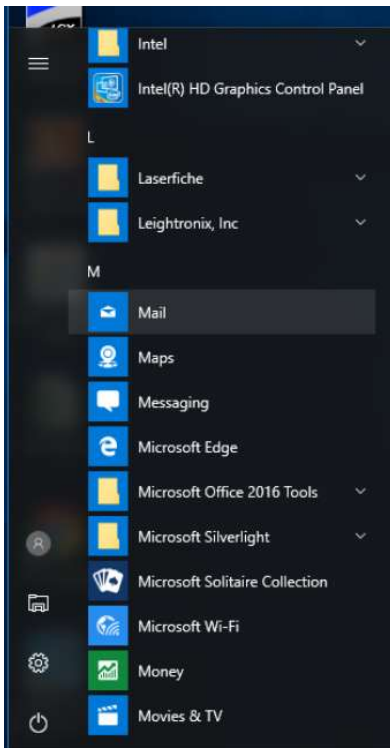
Intel
Intel(R) HD Graphics Control Panel
L
Laserfiche
Leightronix, Inc
M
Mail
Maps
Messaging
Microsoft Edge
Microsoft Office 2016 Tools
Microsoft Silverlight
Microsoft Solitaire Collection
Microsoft Wi-Fi
Money
Movies & TV